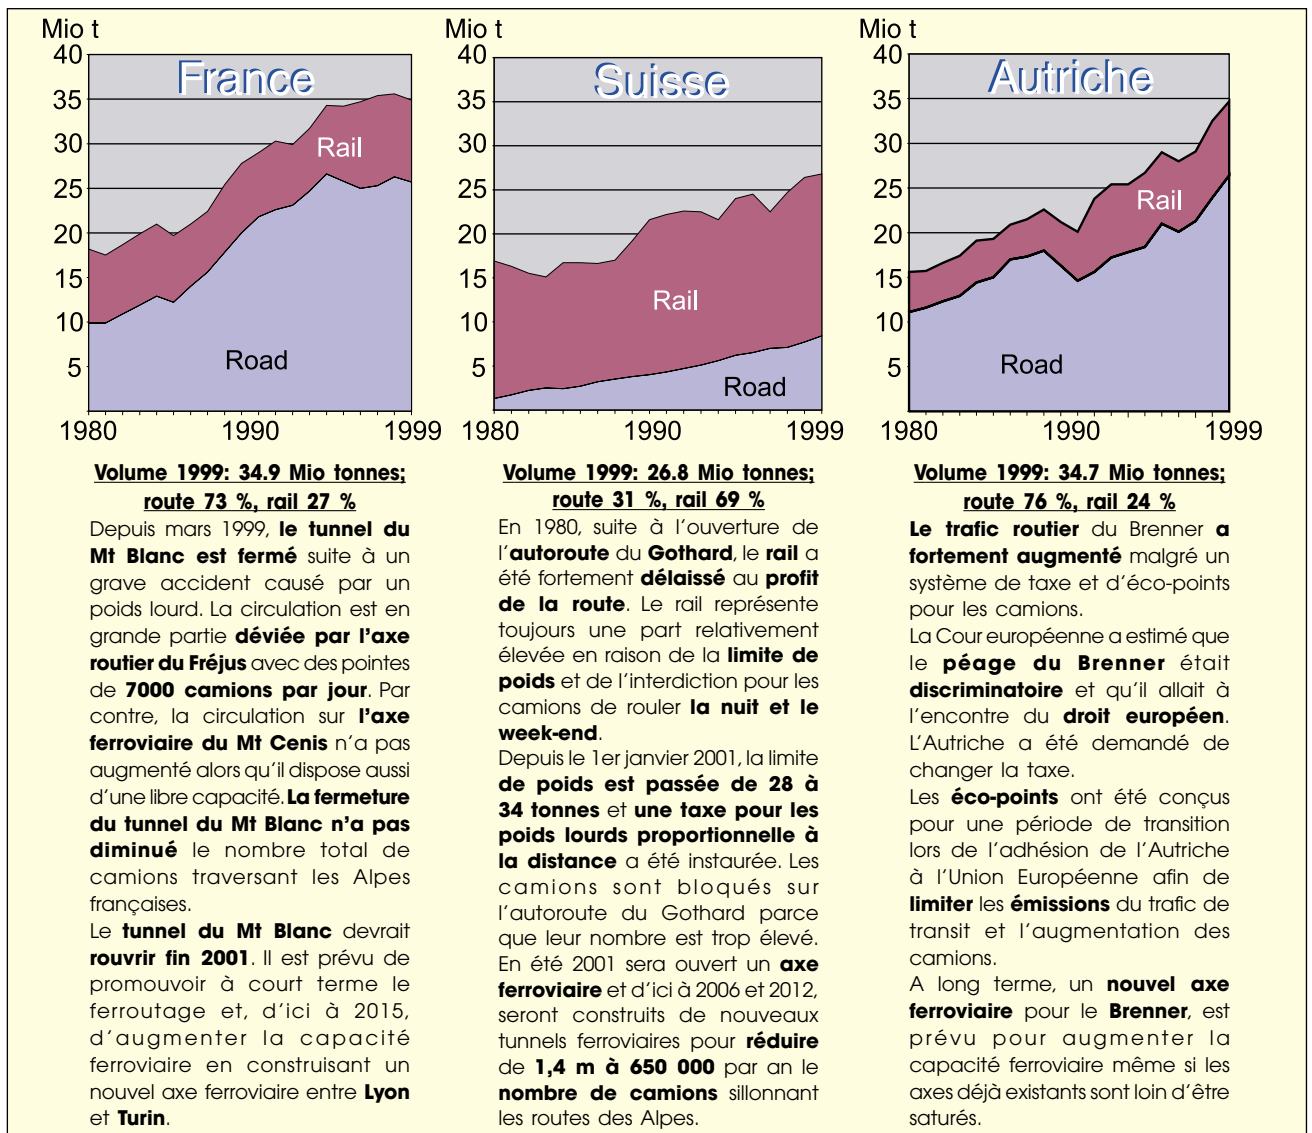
Mio t
40
35
30
25
20
15
10
5
France
Rail
Road
1980
1990
1999

Volume 1999: 34.9 Mio tonnes; route 73 %, rail 27 %

Depuis mars 1999, le tunnel du Mt Blanc est fermé suite à un grave accident causé par un poids lourd. La circulation est en grande partie déviée par l'axe routier du Fréjus avec des pointes de 7000 camions par jour. Par contre, la circulation sur l'axe ferroviaire du Mt Cenis n'a pas augmenté alors qu'il dispose aussi d'une libre capacité. La fermeture du tunnel du Mt Blanc n'a pas diminué le nombre total de camions traversant les Alpes françaises.

Le tunnel du Mt Blanc devrait rouvrir fin 2001. Il est prévu de promouvoir à court terme le ferroutage et, d'ici à 2015, d'augmenter la capacité ferroviaire en construisant un nouvel axe ferroviaire entre Lyon et Turin.

Mio t
40
35
30
25
20
15
10
5
Suisse
Rail
Road
1980
1990
1999

Volume 1999: 26.8 Mio tonnes; route 31 %, rail 69 %

En 1980, suite à l'ouverture de l'autoroute du Gothard, le rail a été fortement délaissé au profit de la route. Le rail représente toujours une part relativement élevée en raison de la limite de poids et de l'interdiction pour les camions de rouler la nuit et le week-end.

Depuis le 1er janvier 2001, la limite de poids est passée de 28 à 34 tonnes et une taxe pour les poids lourds proportionnelle à la distance a été instaurée. Les camions sont bloqués sur l'autoroute du Gothard parce que leur nombre est trop élevé. En été 2001 sera ouvert un axe ferroviaire et d'ici à 2006 et 2012, seront construits de nouveaux tunnels ferroviaires pour réduire de 1,4 m à 650 000 par an le nombre de camions sillonnant les routes des Alpes.

Mio t
40
35
30
25
20
15
10
5
Autriche
Rail
Road
1980
1990
1999

Volume 1999: 34.7 Mio tonnes; route 76 %, rail 24 %

Le trafic routier du Brenner a fortement augmenté malgré un système de taxe et d'éco-points pour les camions.

La Cour européenne a estimé que le péage du Brenner était discriminatoire et qu'il allait à l'encontre du droit européen. L'Autriche a été demandé de changer la taxe.

Les éco-points ont été conçus pour une période de transition lors de l'adhésion de l'Autriche à l'Union Européenne afin de limiter les émissions du trafic de transit et l'augmentation des camions.

A long terme, un nouvel axe ferroviaire pour le Brenner, est prévu pour augmenter la capacité ferroviaire même si les axes déjà existants sont loin d'être saturés.